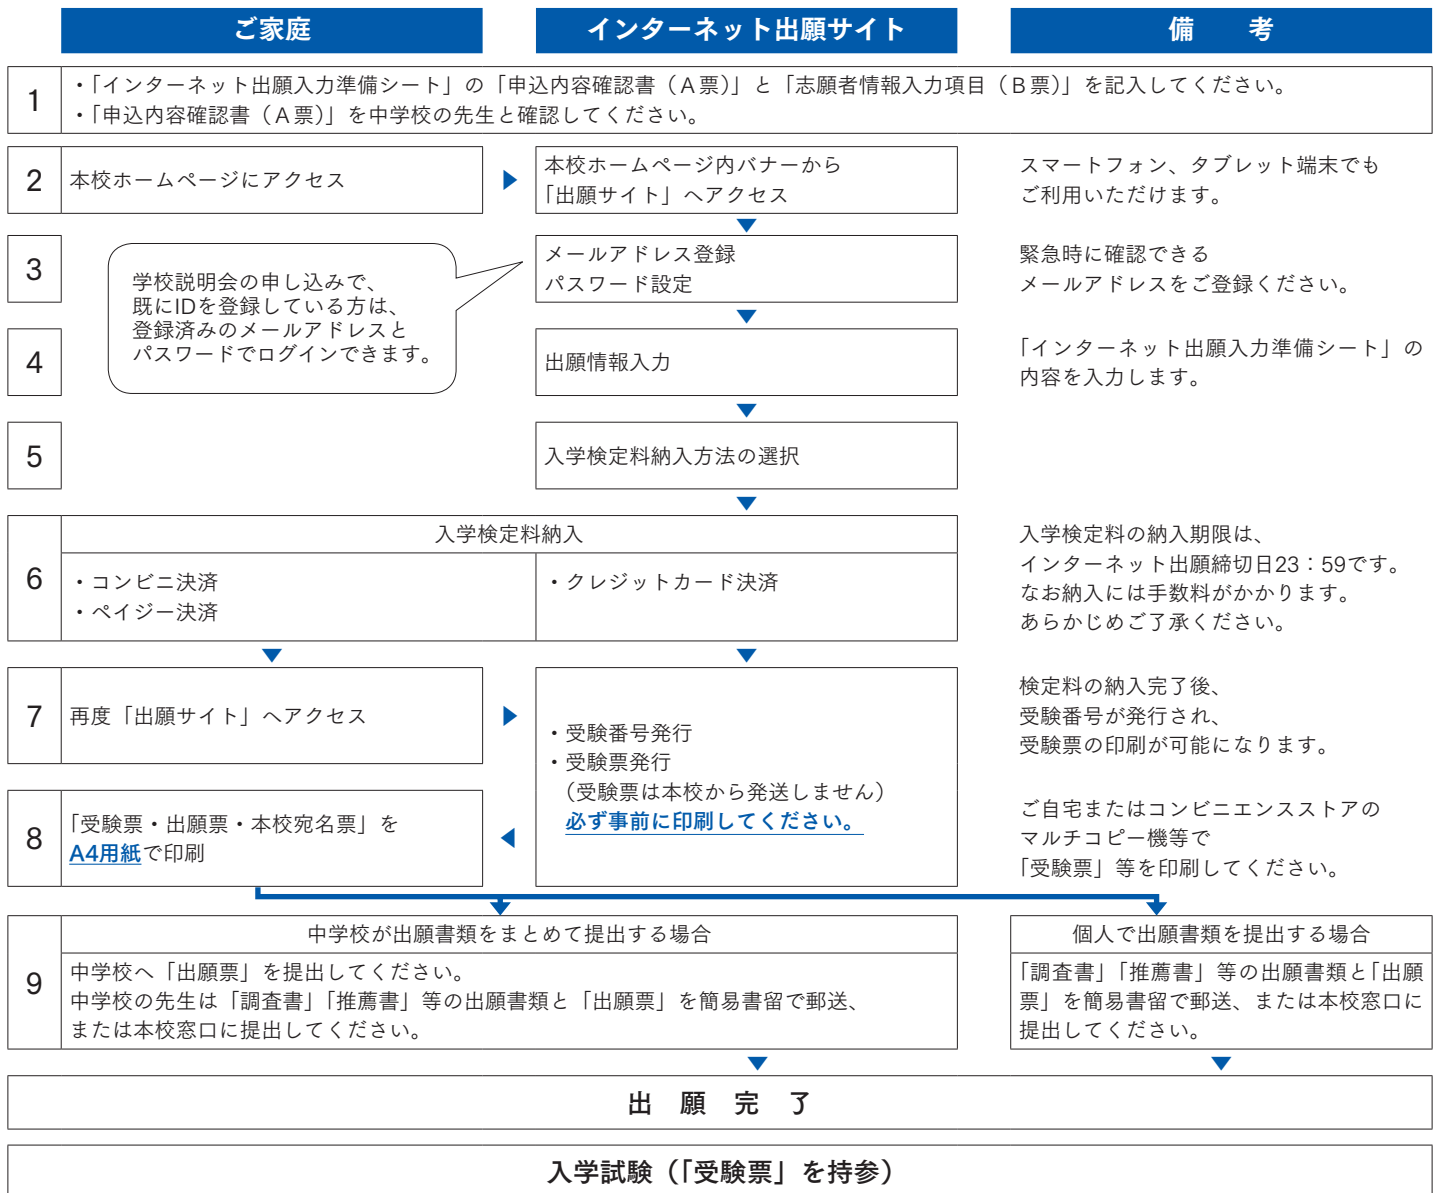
ご家庭

インターネット出願サイト

備　考

1

・「インターネット出願入力準備シート」の「申込内容確認書（A票）」と「志願者情報入力項目（B票）」を記入してください。
・「申込内容確認書（A票）」を中学校の先生と確認してください。

2

本校ホームページにアクセス

本校ホームページ内バナーから「出願サイト」へアクセス

スマートフォン、タブレット端末でもご利用いただけます。

3

学校説明会の申し込みで、既にIDを登録している方は、登録済みのメールアドレスとパスワードでログインできます。

メールアドレス登録
パスワード設定

緊急時に確認できるメールアドレスをご登録ください。

4

出願情報入力

「インターネット出願入力準備シート」の内容を入力します。

5

入学検定料納入方法の選択

6

入学検定料納入

・コンビニ決済
・ペイジー決済

・クレジットカード決済

入学検定料の納入期限は、インターネット出願締切日23：59です。
なお納入には手数料がかかります。
あらかじめご了承ください。

7

再度「出願サイト」へアクセス

・受験番号発行
・受験票発行
（受験票は本校から発送しません）
必ず事前に印刷してください。

検定料の納入完了後、受験番号が発行され、受験票の印刷が可能になります。

8

「受験票・出願票・本校宛名票」をA4用紙で印刷

ご自宅またはコンビニエンスストアのマルチコピー機等で「受験票」等を印刷してください。

9

中学校が出願書類をまとめて提出する場合

中学校へ「出願票」を提出してください。
中学校の先生は「調査書」「推薦書」等の出願書類と「出願票」を簡易書留で郵送、または本校窓口に提出してください。

個人で出願書類を提出する場合

「調査書」「推薦書」等の出願書類と「出願票」を簡易書留で郵送、または本校窓口に提出してください。

出　願　完　了

入学試験（「受験票」を持参）